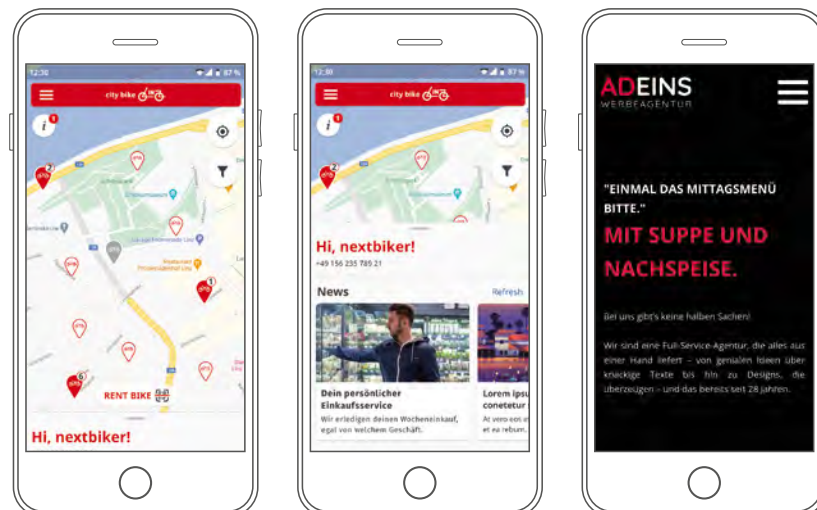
12:30

87 %

city bike

RENT BIKE

Hi, nextbiker!

12:30

87 %

city bike

Hi, nextbiker!

+49 156 235 785 21

News

Refresh

Dein persönlicher Einkaufsservice

Wir erledigen deinen Wocheneinkauf, egal von welchem Geschäft.

Lorem ipsu conetetur

At vero eos et ea rebum.

ADEINS

WERBEAGENTUR

"EINMAL DAS MITTAGSMENÜ BITTE."

MIT SUPPE UND NACHSPEISE.

Bei uns gibt's keine halben Sachen!

Wir sind eine Full-Service-Agentur, die alles aus einer Hand liefert – von genialen Ideen über knackige Texte bis hin zu Designs, die überzeugen – und das bereits seit 28 Jahren.